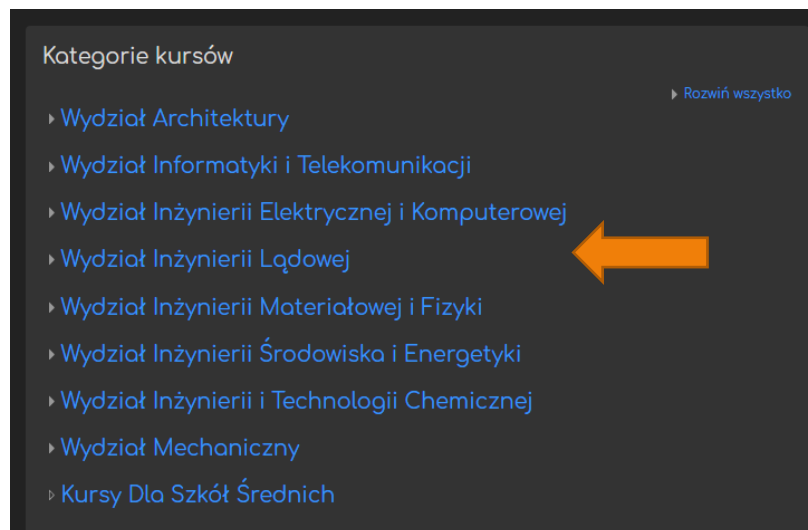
Kategorie kursów

Rozwiń wszystko

Wydział Architektury

Wydział Informatyki i Telekomunikacji

Wydział Inżynierii Elektrycznej i Komputerowej

Wydział Inżynierii Lądowej

Wydział Inżynierii Materiałowej i Fizyki

Wydział Inżynierii Środowiska i Energetyki

Wydział Inżynierii i Technologii Chemicznej

Wydział Mechaniczny

Kursy Dla Szkół Średnich